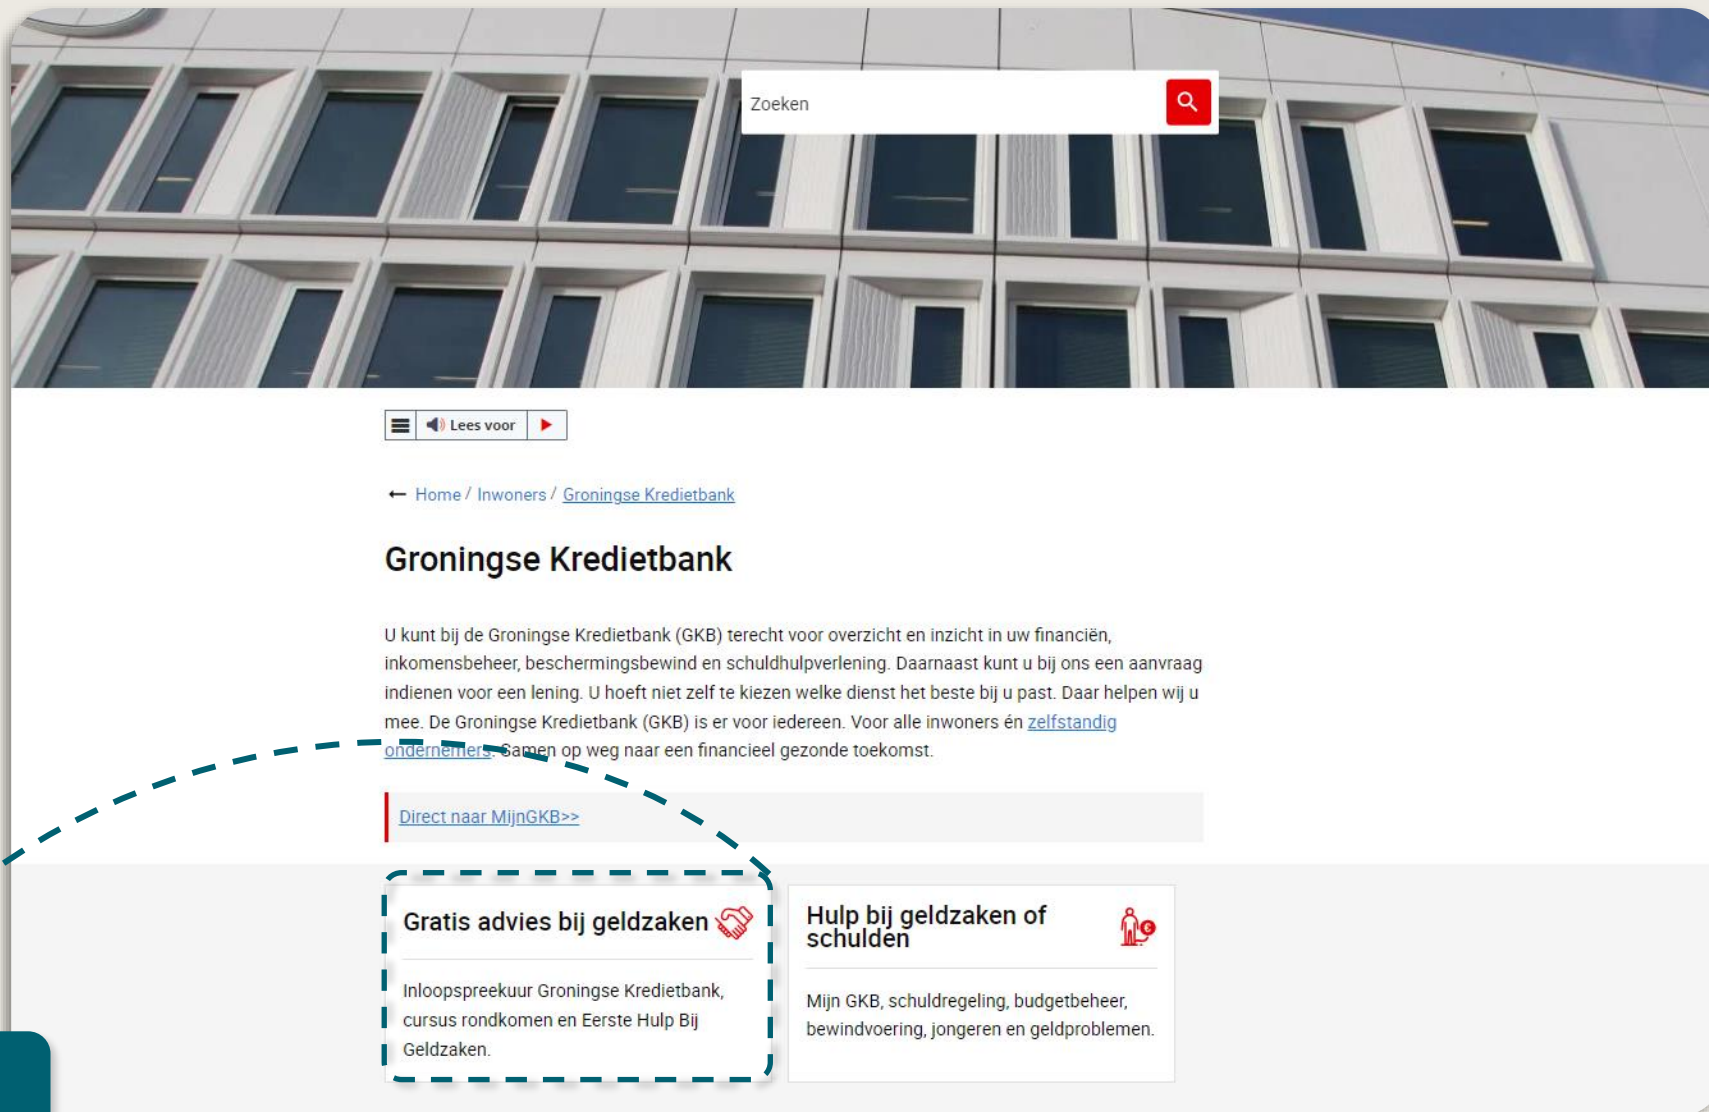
Zoeken

Lees voor

Home / Inwoners / Groningse Kredietbank

Groningse Kredietbank

U kunt bij de Groningse Kredietbank (GKB) terecht voor overzicht en inzicht in uw financiën, inkomensbeheer, beschermingsbewind en schuldhulpverlening. Daarnaast kunt u bij ons een aanvraag indienen voor een lening. U hoeft niet zelf te kiezen welke dienst het beste bij u past. Daar helpen wij u mee. De Groningse Kredietbank (GKB) is er voor iedereen. Voor alle inwoners én zelfstandig ondernemers. Samen op weg naar een financieel gezonde toekomst.

Direct naar MijnGKB>>

Gratis advies bij geldzaken

Inloopspreekuur Groningse Kredietbank, cursus rondkomen en Eerste Hulp Bij Geldzaken.

Hulp bij geldzaken of schulden

Mijn GKB, schuldregeling, budgetbeheer, bewindvoering, jongeren en geldproblemen.